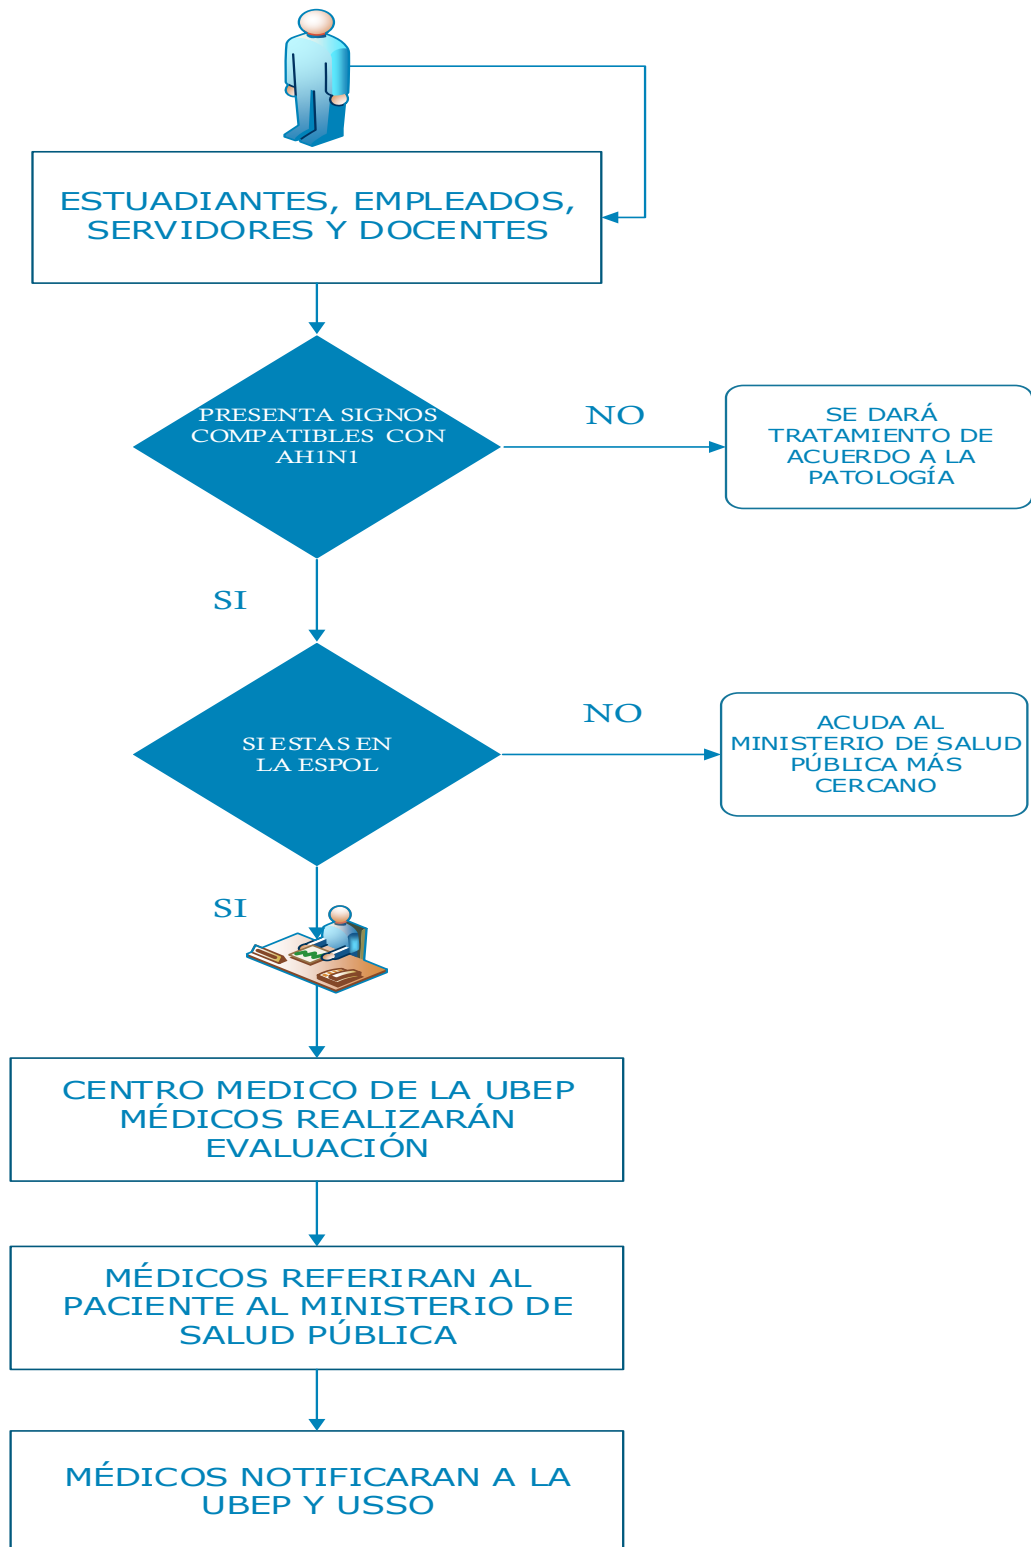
ESTUADIANTES, EMPLEADOS, SERVIDORES Y DOCENTES

PRESENTA SIGNOS COMPATIBLES CON AH1N1

NO

SE DARÁ TRATAMIENTO DE ACUERDO A LA PATOLOGÍA

SI

SI ESTAS EN LA ESPOL

NO

ACUDA AL MINISTERIO DE SALUD PÚBLICA MÁS CERCANO

SI

CENTRO MEDICO DE LA UBEP MÉDICOS REALIZARÁN EVALUACIÓN

MÉDICOS REFERIRAN AL PACIENTE AL MINISTERIO DE SALUD PÚBLICA

MÉDICOS NOTIFICARAN A LA UBEP Y USSO